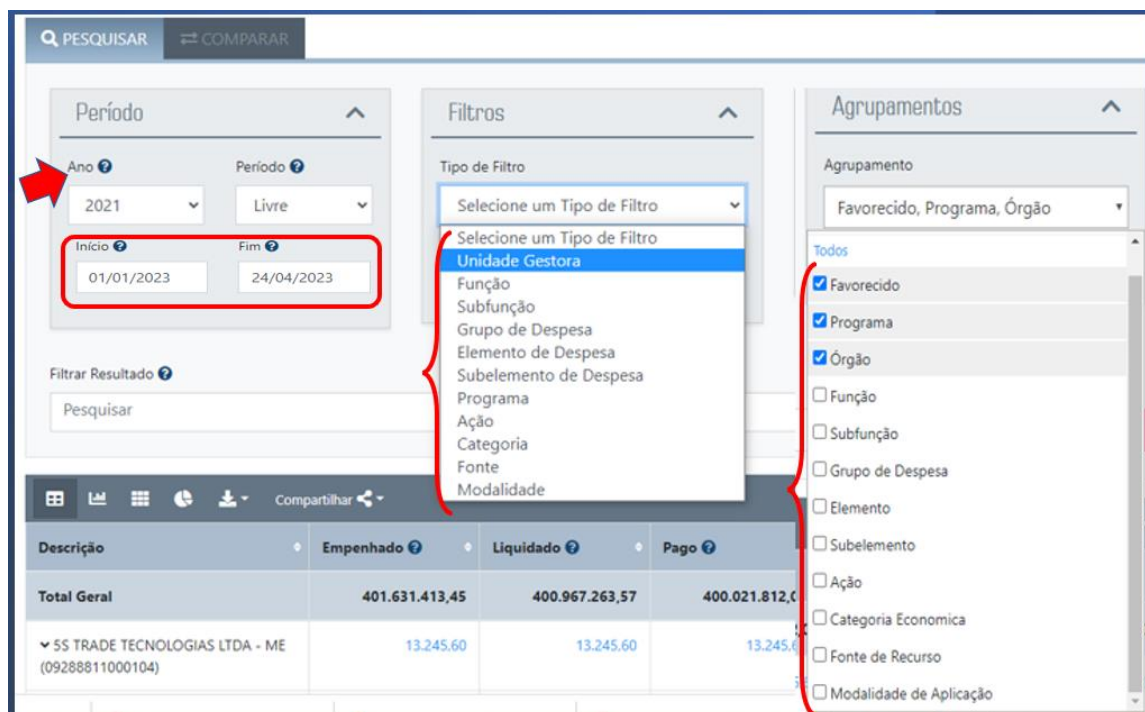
PESQUISAR COMPARAR

Período

Ano
2021
Período
Livre
Início
01/01/2023
Fim
24/04/2023

Filtros

Tipo de Filtro
Selecione um Tipo de Filtro
Selecione um Tipo de Filtro
Unidade Gestora
Função
Subfunção
Grupo de Despesa
Elemento de Despesa
Subelemento de Despesa
Programa
Ação
Categoria
Fonte
Modalidade

Agrupamentos

Agrupamento
Favorecido, Programa, Órgão
Todos
Favorecido
Programa
Órgão
Função
Subfunção
Grupo de Despesa
Elemento
Subelemento
Ação
Categoria Economica
Fonte de Recurso
Modalidade de Aplicação

Filtrar Resultado
Pesquisar

Compartilhar

| Descrição | Empenhado | Liquidado | Pago |
|---|---|---|---|
| Total Geral | 401.631.413,45 | 400.967.263,57 | 400.021.812,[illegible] |
| 5S TRADE TECNOLOGIAS LTDA - ME (09288811000104) | 13.245,60 | 13.245,60 | 13.245,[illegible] |